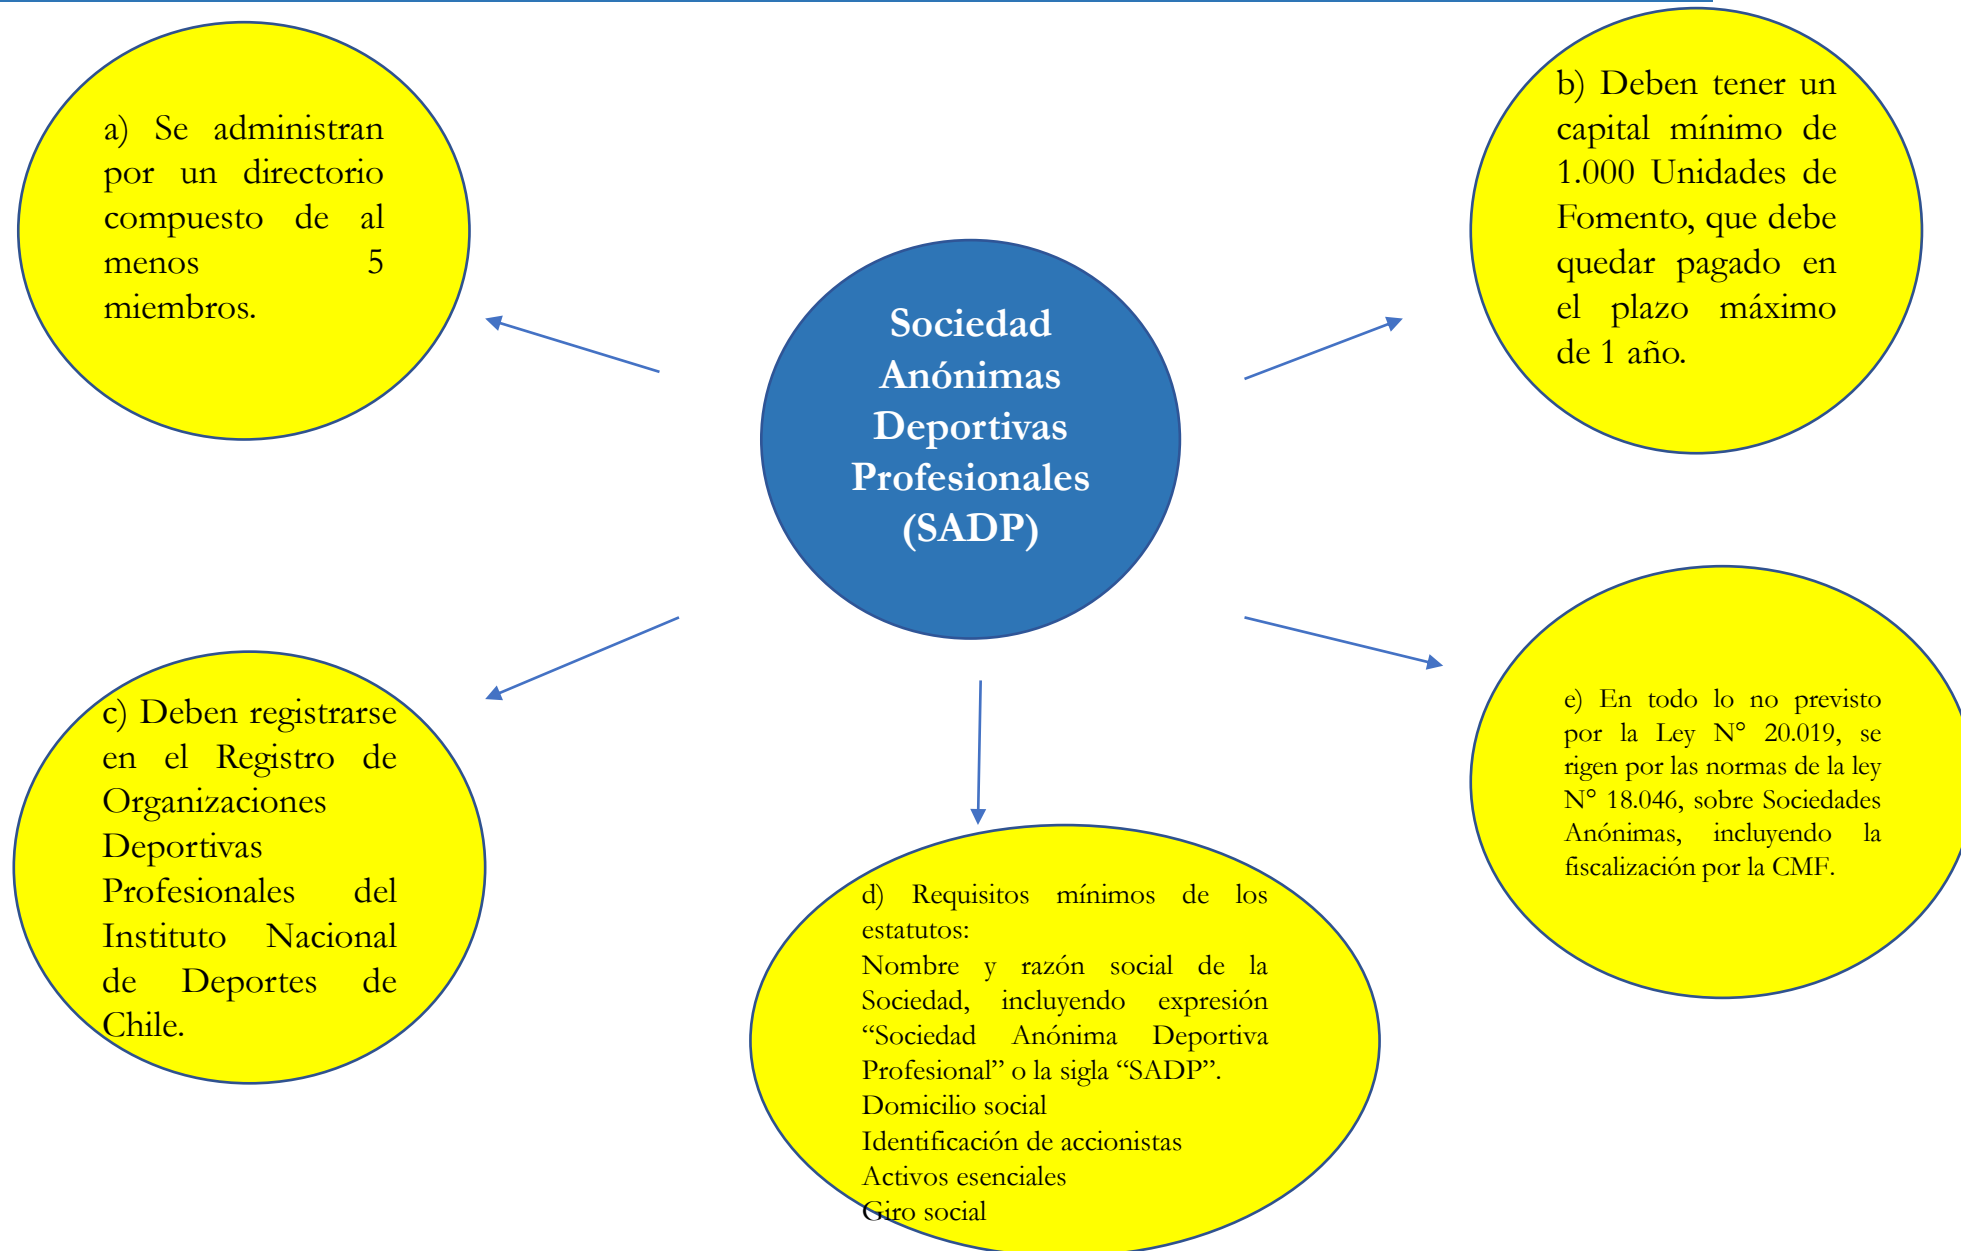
Sociedad Anónimas Deportivas Profesionales (SADP)

a) Se administran por un directorio compuesto de al menos 5 miembros.

b) Deben tener un capital mínimo de 1.000 Unidades de Fomento, que debe quedar pagado en el plazo máximo de 1 año.

c) Deben registrarse en el Registro de Organizaciones Deportivas Profesionales del Instituto Nacional de Deportes de Chile.

d) Requisitos mínimos de los estatutos:
Nombre y razón social de la Sociedad, incluyendo expresión "Sociedad Anónima Deportiva Profesional" o la sigla "SADP".
Domicilio social
Identificación de accionistas
Activos esenciales
Giro social

e) En todo lo no previsto por la Ley N° 20.019, se rigen por las normas de la ley N° 18.046, sobre Sociedades Anónimas, incluyendo la fiscalización por la CMF.